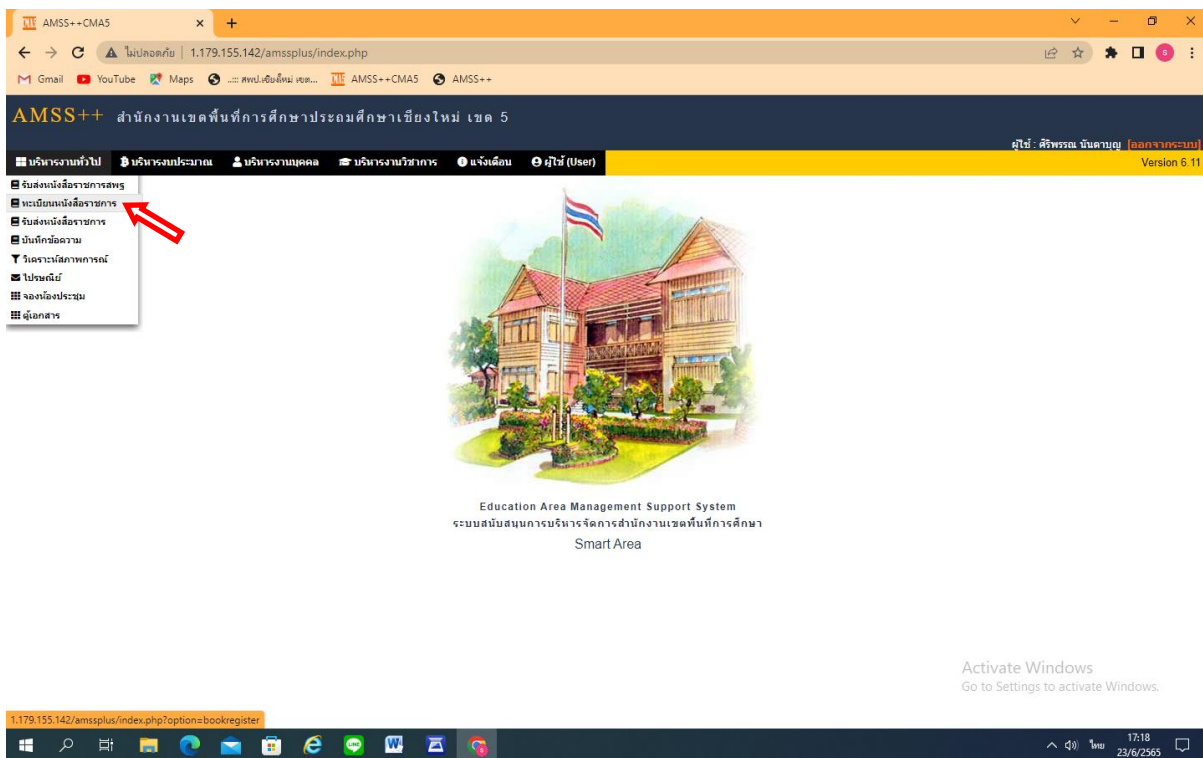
AMSS++CMA5 × +

ไม่ปลอดภัย | 1.179.155.142/amssplus/index.php

Gmail YouTube Maps .::: สพป.เชียงใหม่ เขต... AMSS++CMA5 AMSS++

AMSS++ สำนักงานเขตพื้นที่การศึกษาประถมศึกษาเชียงใหม่ เขต 5

ผู้ใช้ : ศิริพรรณ นันตาบุญ [ออกจากระบบ]

บริหารงานทั่วไป บริหารงบประมาณ บริหารงานบุคคล บริหารงานวิชาการ แจ้งเตือน ผู้ใช้ (User) Version 6.11

รับส่งหนังสือราชการสพฐ
ทะเบียนหนังสือราชการ
รับส่งหนังสือราชการ
บันทึกข้อความ
วิเคราะห์สภาพการณ์
ไปรษณีย์
จองห้องประชุม
ตู้เอกสาร

Education Area Management Support System
ระบบสนับสนุนการบริหารจัดการสำนักงานเขตพื้นที่การศึกษา
Smart Area

Activate Windows
Go to Settings to activate Windows.

1.179.155.142/amssplus/index.php?option=bookregister

ไทย 17:18 23/6/2565